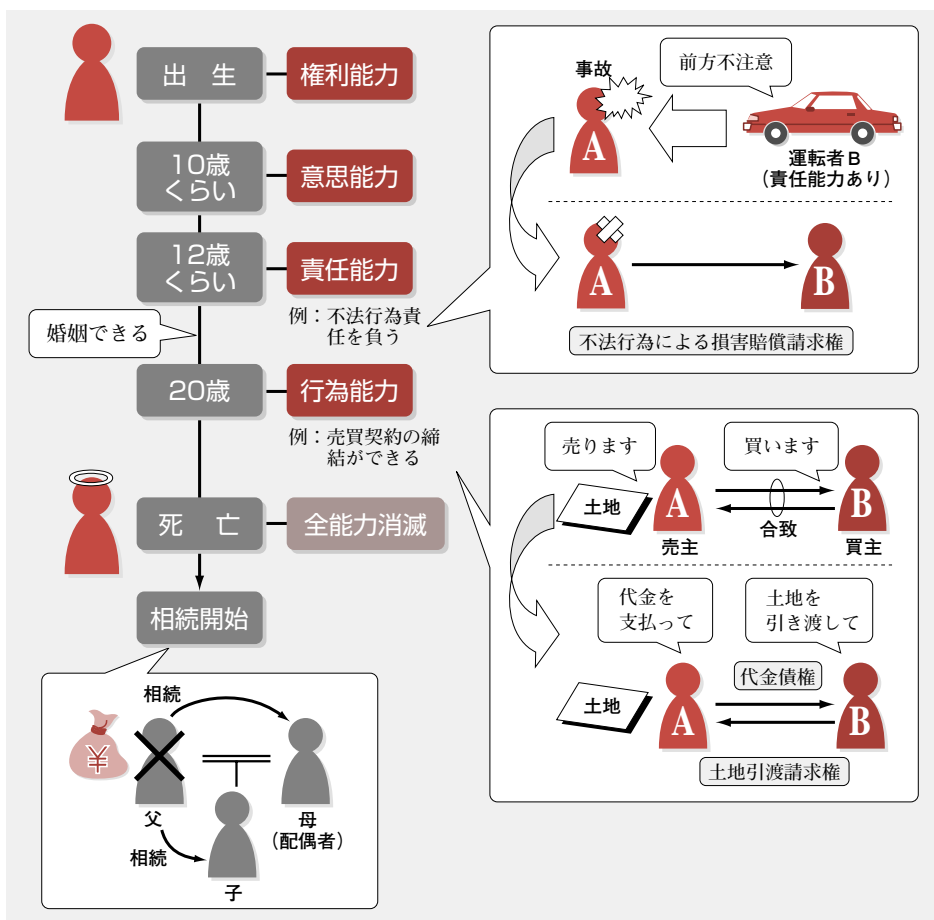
出　生
権利能力
10歳くらい
意思能力
12歳くらい
責任能力
例：不法行為責任を負う
婚姻できる
20歳
行為能力
例：売買契約の締結ができる
死　亡
全能力消滅
相続開始

事故
前方不注意
A
運転者B
（責任能力あり）
A
B
不法行為による損害賠償請求権

売ります
買います
土地
A
B
合致
売主
買主
代金を支払って
土地を引き渡して
代金債権
土地
A
B
土地引渡請求権

相続
¥
父
母
（配偶者）
相続
子